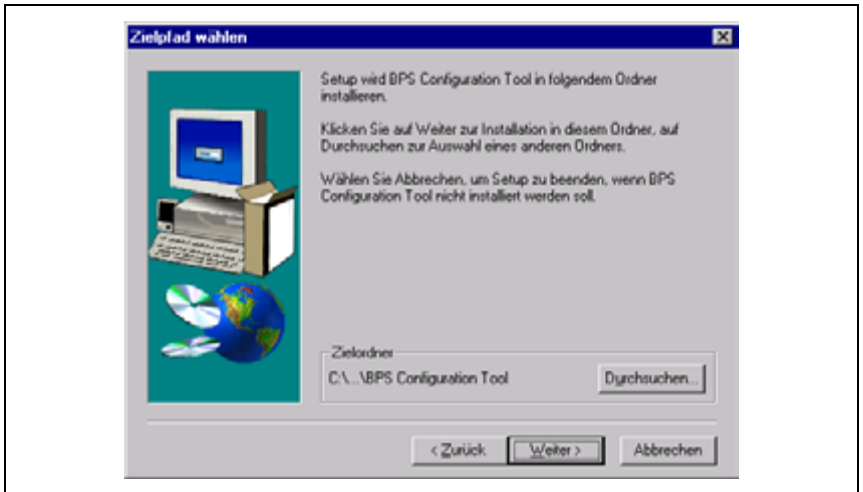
Zielpfad wählen

Setup wird BPS Configuration Tool in folgendem Ordner installieren.

Klicken Sie auf Weiter zur Installation in diesem Ordner, auf Durchsuchen zur Auswahl eines anderen Ordners.

Wählen Sie Abbrechen, um Setup zu beenden, wenn BPS Configuration Tool nicht installiert werden soll.

Zielordner

C:\...\BPS Configuration Tool

Durchsuchen...

< Zurück

Weiter >

Abbrechen